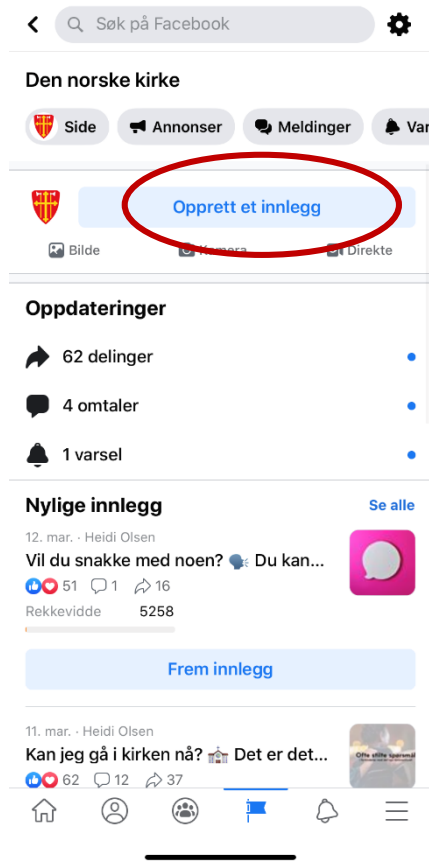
Søk på Facebook

Den norske kirke

Side Annonser Meldinger Var

Opprett et innlegg

Bilde Kamera Direkte

Oppdateringer

62 delinger

4 omtaler

1 varsel

Nylige innlegg Se alle

12. mar. · Heidi Olsen
Vil du snakke med noen? 🗣️ Du kan...
51 1 16
Rekkevidde 5258

Frem innlegg

11. mar. · Heidi Olsen
Kan jeg gå i kirken nå? ⛪ Det er det...
62 12 37